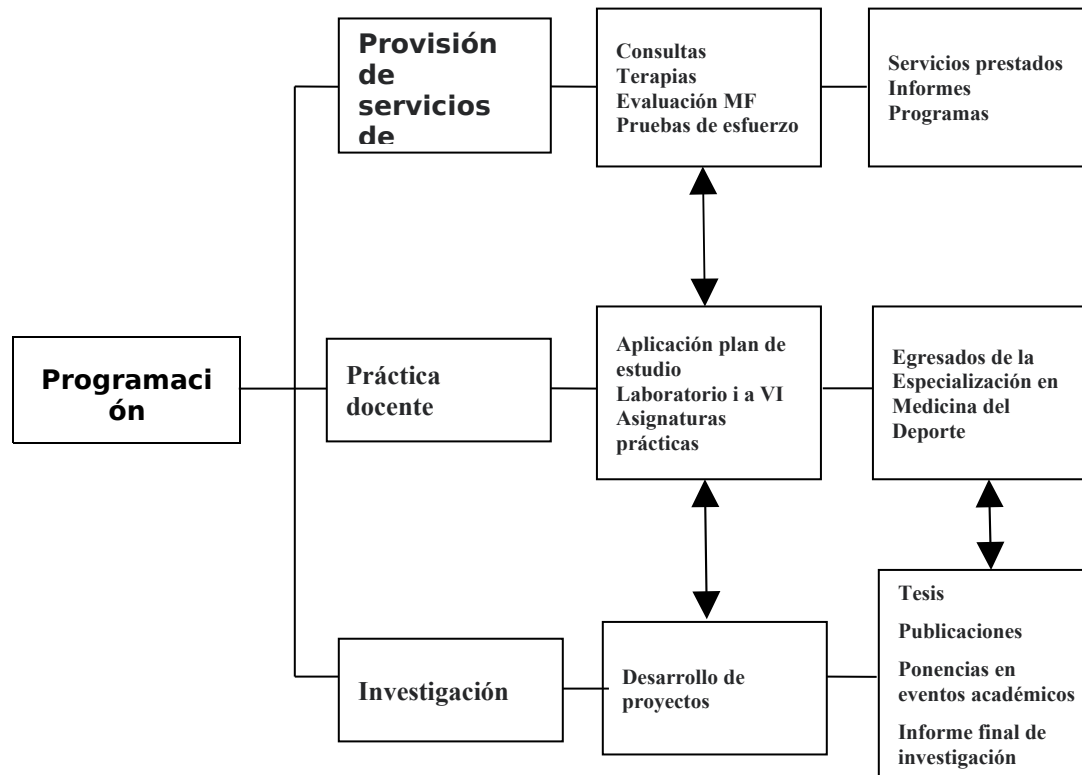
Programación

Provisión de servicios de

Consultas
Terapias
Evaluación MF
Pruebas de esfuerzo

Servicios prestados
Informes
Programas

Práctica docente

Aplicación plan de estudio
Laboratorio i a VI
Asignaturas prácticas

Egresados de la Especialización en Medicina del Deporte

Investigación

Desarrollo de proyectos

Tesis
Publicaciones
Ponencias en eventos académicos
Informe final de investigación